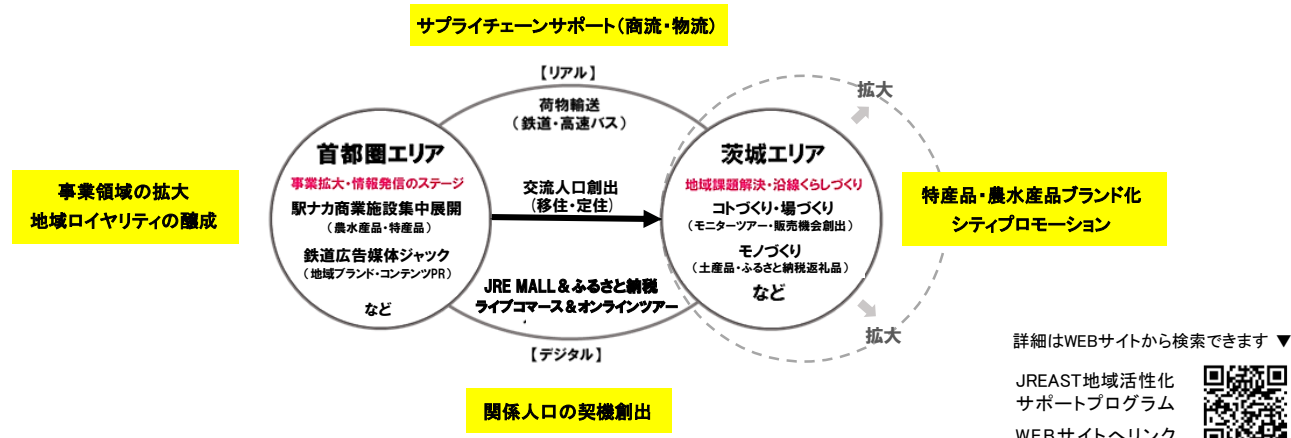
サプライチェーンサポート（商流・物流）

【リアル】

荷物輸送
（鉄道・高速バス）

拡大

首都圏エリア
事業拡大・情報発信のステージ
駅ナカ商業施設集中展開
（農水産品・特産品）
鉄道広告媒体ジャック
（地域ブランド・コンテンツPR）
など

交流人口創出
（移住・定住）

茨城エリア
地域課題解決・沿線くらしづくり
コトづくり・場づくり
（モニターツアー・販売機会創出）
モノづくり
（土産品・ふるさと納税返礼品）
など

事業領域の拡大
地域ロイヤリティの醸成

特産品・農水産品ブランド化
シティプロモーション

JRE MALL＆ふるさと納税
ライブコマース＆オンラインツアー

拡大

【デジタル】

関係人口の契機創出

詳細はWEBサイトから検索できます ▼

JREAST地域活性化
サポートプログラム

WEBサイトへリンク